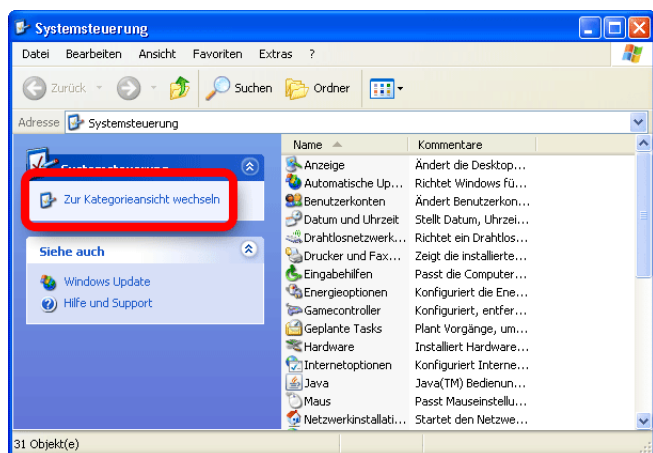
Systemsteuerung

Datei Bearbeiten Ansicht Favoriten Extras ?

Zurück Suchen Ordner

Adresse Systemsteuerung

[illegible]

Zur Kategorieansicht wechseln

Siehe auch

Windows Update
Hilfe und Support

| Name | Kommentare |
|---|---|
| Anzeige | Ändert die Desktop... |
| Automatische Up... | Richtet Windows fü... |
| Benutzerkonten | Ändert Benutzerkon... |
| Datum und Uhrzeit | Stellt Datum, Uhrzei... |
| Drahtlosnetzwerk... | Richtet ein Drahtlos... |
| Drucker und Fax... | Zeigt die installierte... |
| Eingabehilfen | Passt die Computer... |
| Energieoptionen | Konfiguriert die Ene... |
| Gamecontroller | Konfiguriert, entfer... |
| Geplante Tasks | Plant Vorgänge, um... |
| Hardware | Installiert Hardware... |
| Internetoptionen | Konfiguriert Interne... |
| Java | Java(TM) Bedienun... |
| Maus | Passt Mauseinstellu... |
| Netzwerkinstallati... | Startet den Netzwe... |

31 Objekt(e)